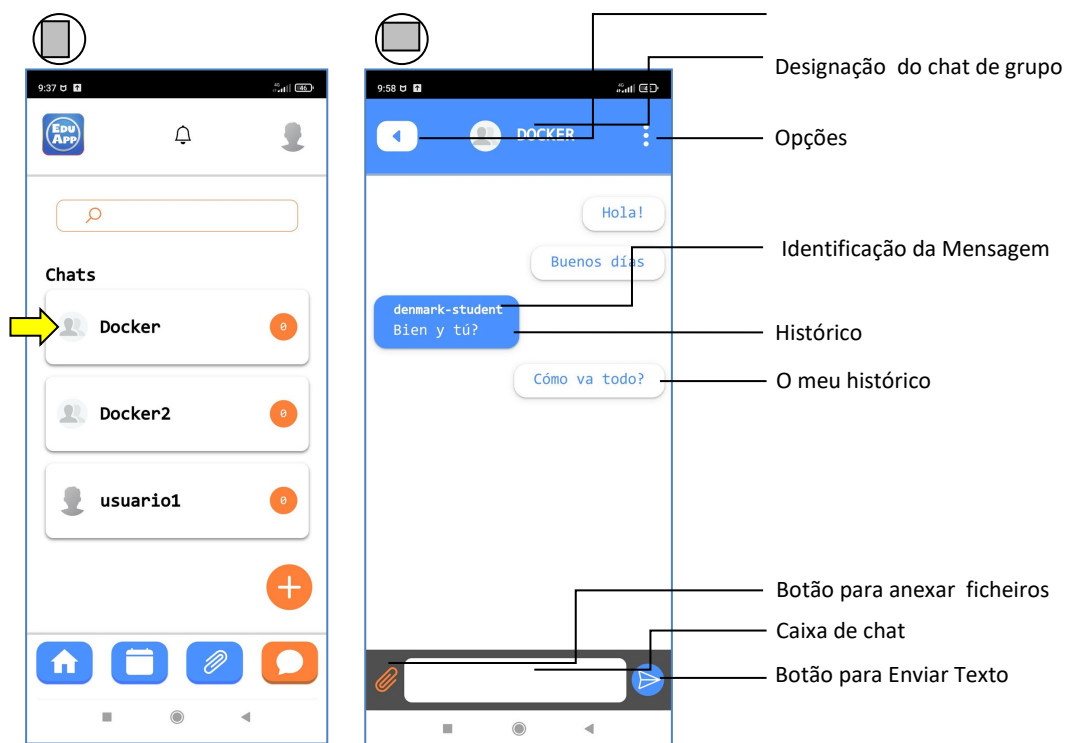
9:37

Edu App

Chats

Docker 0

Docker2 0

usuario1 0

9:58

DOCKER

Hola!

Buenos días

denmark-student
Bien y tú?

Cómo va todo?

Designação do chat de grupo

Opções

Identificação da Mensagem

Histórico

O meu histórico

Botão para anexar ficheiros

Caixa de chat

Botão para Enviar Texto